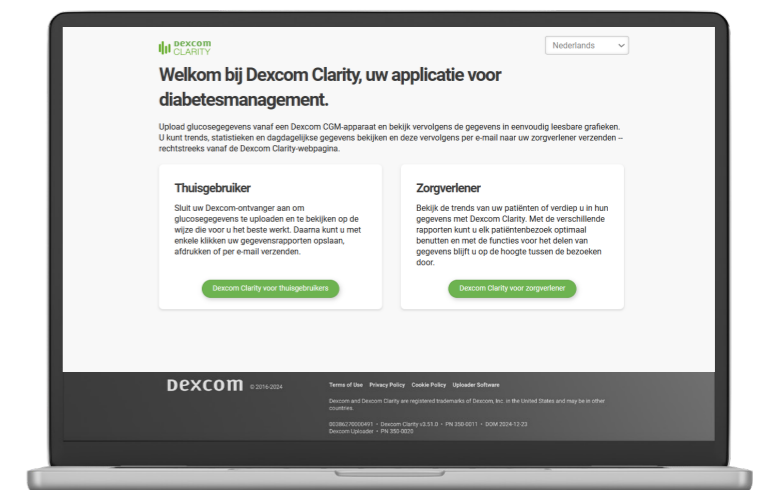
dexcom CLARITY

Nederlands

Welkom bij Dexcom Clarity, uw applicatie voor diabetesmanagement.

Upload glucosegegevens vanaf een Dexcom CGM-apparaat en bekijk vervolgens de gegevens in eenvoudig leesbare grafieken. U kunt trends, statistieken en dagdagelijkse gegevens bekijken en deze vervolgens per e-mail naar uw zorgverlener verzenden – rechtstreeks vanaf de Dexcom Clarity-webpagina.

Thuisgebruiker

Sluit uw Dexcom-ontvanger aan om glucosegegevens te uploaden en te bekijken op de wijze die voor u het beste werkt. Daarna kunt u met enkele klikken uw gegevensrapporten opslaan, afdrukken of per e-mail verzenden.

Dexcom Clarity voor thuisgebruikers

Zorgverlener

Bekijk de trends van uw patiënten of verdiep u in hun gegevens met Dexcom Clarity. Met de verschillende rapporten kunt u elk patiëntenbezoek optimaal benutten en met de functies voor het delen van gegevens blijft u op de hoogte tussen de bezoeken door.

Dexcom Clarity voor zorgverlener

Dexcom © 2016-2024

Terms of Use Privacy Policy Cookie Policy Uploader Software

Dexcom and Dexcom Clarity are registered trademarks of Dexcom, Inc. in the United States and may be in other countries.

00386270000491 • Dexcom Clarity v3.51.0 • PN 350-0011 • DOM 2024-12-23
Dexcom Uploader • PN 350-0020